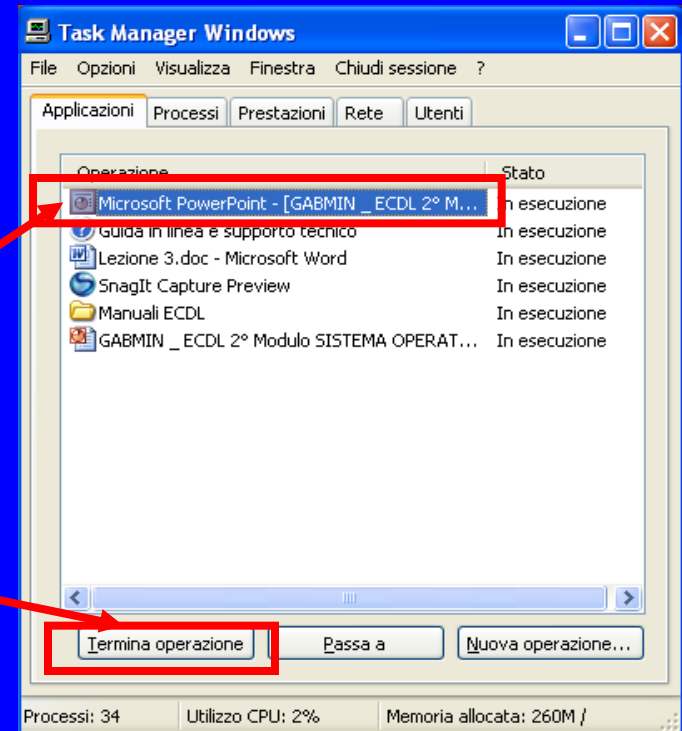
Task Manager Windows

File Opzioni Visualizza Finestra Chiudi sessione ?

Applicazioni | Processi | Prestazioni | Rete | Utenti

| Operazione | Stato |
|---|---|
| Microsoft PowerPoint - [GABMIN _ ECDL 2° M... | In esecuzione |
| Guida in linea e supporto tecnico | In esecuzione |
| Lezione 3.doc - Microsoft Word | In esecuzione |
| SnagIt Capture Preview | In esecuzione |
| Manuali ECDL | In esecuzione |
| GABMIN _ ECDL 2° Modulo SISTEMA OPERAT... | In esecuzione |

Termina operazione | Passa a | Nuova operazione...

Processi: 34 | Utilizzo CPU: 2% | Memoria allocata: 260M /